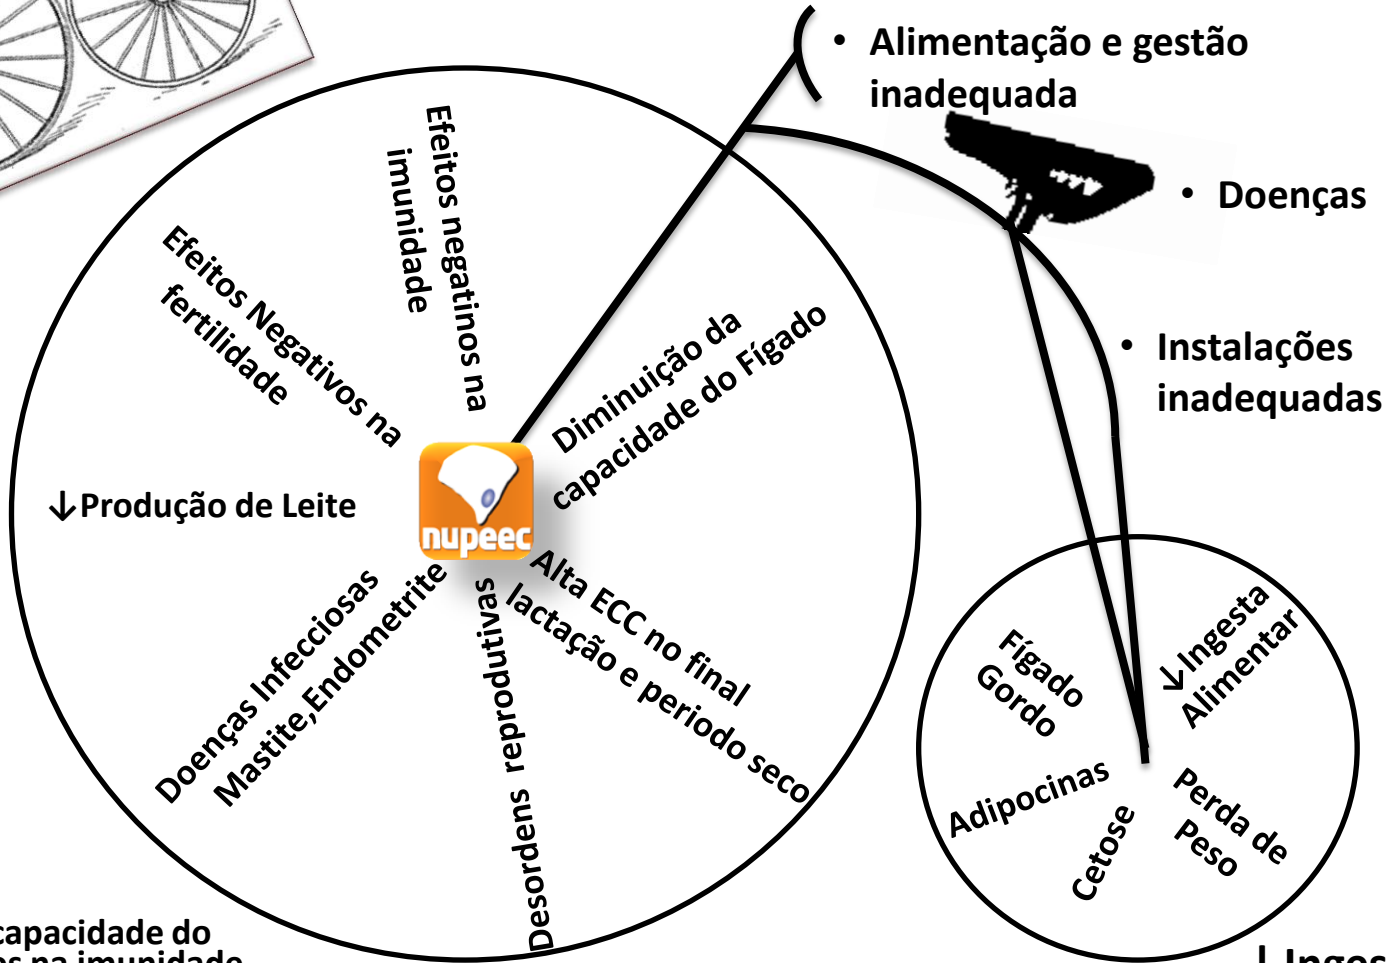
• Alimentação e gestão inadequada

• Doenças

• Instalações inadequadas

Efeitos negatinos na imunidade

Efeitos Negativos na fertilidade

Diminuição da capacidade do Fígado

↓Produção de Leite

nupeec

Alta ECC no final lactação e periodo seco

Doenças Infecciosas Mastite,Endometrite

Desordens reprodutivas

Fígado Gordo

↓Ingesta Alimentar

Adipocinas

Cetose

Perda de Peso

capacidade do
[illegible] na imunidade

↓Inges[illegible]